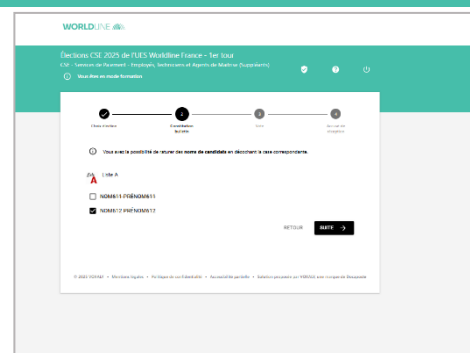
WORLDLINE

Élections CSE 2025 de l'UES Worldline France - 1er tour

CSE - Services de Rueimell - Employés, Techniciens et Agents de Maîtrise (Suppléants)

Vous êtes en mode formation

Choix d'entité

Constitution bulletin

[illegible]

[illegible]

Vous avez la possibilité de raturer des noms de candidats en décochant la case correspondante.

A

Liste A

NOM611 PRÉNOM611

NOM612 PRÉNOM612

RETOUR

SUITE

© 2025 VOXAVI · Mentions légales · Politique de confidentialité · Accessibilité partielle · Solution proposée par VOXAVI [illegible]